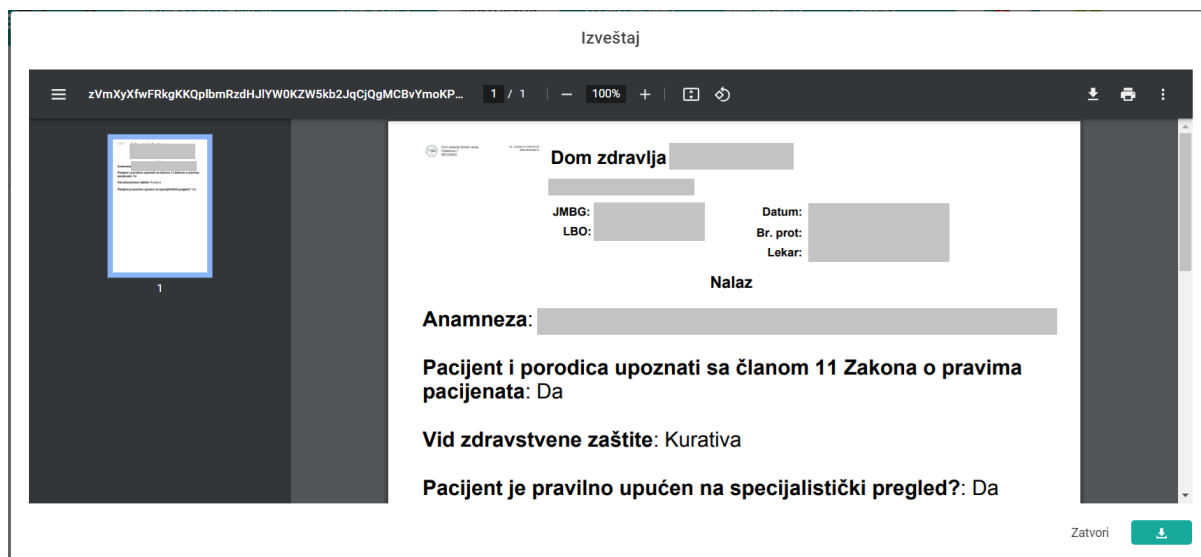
Izveštaj

zVmXyXfwFRkgKKQplbmRzdHJlYW0KZW5kb2JqCjQgMCBvYmoKP... 1 / 1 — 100% +

1

Dom zdravlja

JMBG:
LBO:

Datum:
Br. prot:
Lekar:

Nalaz

Anamneza:

Pacijent i porodica upoznati sa članom 11 Zakona o pravima pacijenata: Da

Vid zdravstvene zaštite: Kurativa

Pacijent je pravilno upućen na specijalistički pregled?: Da

Zatvori